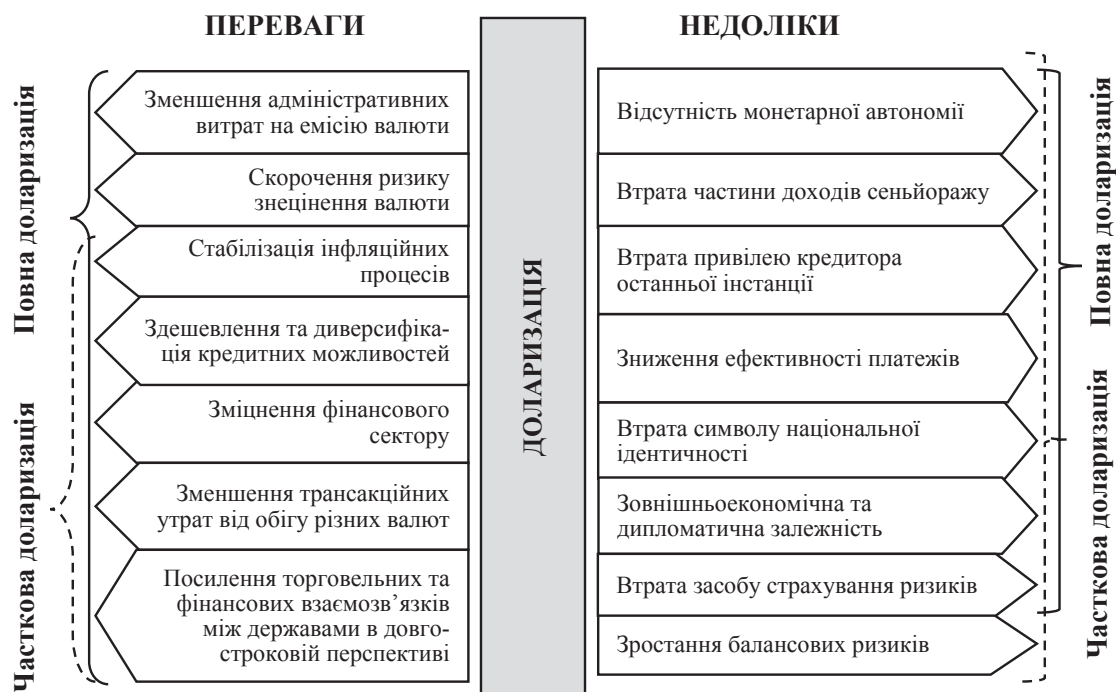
ПЕРЕВАГИ

НЕДОЛІКИ

Повна доларизація

Часткова доларизація

Зменшення адміністративних витрат на емісію валюти

Скорочення ризику знецінення валюти

Стабілізація інфляційних процесів

Здешевлення та диверсифікація кредитних можливостей

Зміцнення фінансового сектору

Зменшення трансакційних утрат від обігу різних валют

Посилення торговельних та фінансових взаємозв'язків між державами в довгостроковій перспективі

ДОЛАРИЗАЦІЯ

Відсутність монетарної автономії

Втрата частини доходів сеньйоражу

Втрата привілею кредитора останньої інстанції

Зниження ефективності платежів

Втрата символу національної ідентичності

Зовнішньоекономічна та дипломатична залежність

Втрата засобу страхування ризиків

Зростання балансових ризиків

Повна доларизація

Часткова доларизація